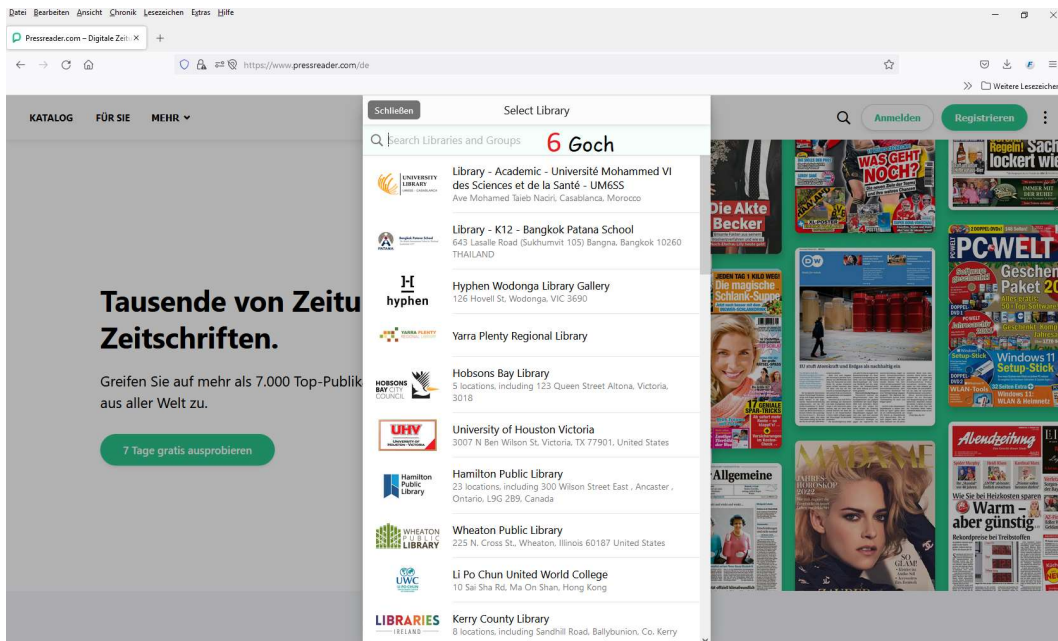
Datei Bearbeiten Ansicht Chronik Lesezeichen Extras Hilfe

Pressreader.com – Digitale Zeit ×  +

https://www.pressreader.com/de

» Weitere Lesezeichen

KATALOG  FÜR SIE  MEHR

Anmelden  Registrieren

Tausende von Zeitu
Zeitschriften.

Greifen Sie auf mehr als 7.000 Top-Publik
aus aller Welt zu.

7 Tage gratis ausprobieren

Schließen  Select Library

Search Libraries and Groups  6 Goch

Library - Academic - Université Mohammed VI des Sciences et de la Santé - UM6SS
Ave Mohamed Taieb Naciri, Casablanca, Morocco

Library - K12 - Bangkok Patana School
643 Lasalle Road (Sukhumvit 105) Bangna, Bangkok 10260 THAILAND

Hyphen Wodonga Library Gallery
126 Hovell St, Wodonga, VIC 3690

Yarra Plenty Regional Library

Hobsons Bay Library
5 locations, including 123 Queen Street Altona, Victoria, 3018

University of Houston Victoria
3007 N Ben Wilson St, Victoria, TX 77901, United States

Hamilton Public Library
23 locations, including 300 Wilson Street East , Ancaster , Ontario, L9G 2B9, Canada

Wheaton Public Library
225 N. Cross St., Wheaton, Illinois 60187 United States

Li Po Chun United World College
10 Sai Sha Rd, Ma On Shan, Hong Kong

Kerry County Library
8 locations, including Sandhill Road, Ballybunion, Co. Kerry

WAS GEHT NOCH?
Die Akte Becker
PC-WELT
Windows 11 Setup-Stick
Abendzeitung
Warm – aber günstig
Allgemeine